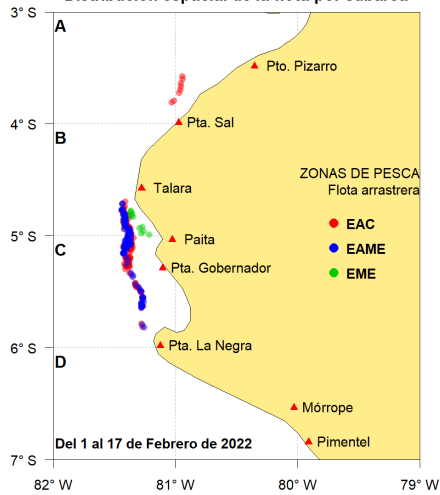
Distribución espacial de la flota por cabarca

3° S
4° S
5° S
6° S
7° S

A
B
C
D

Pto. Pizarro
Pta. Sal
Talara
Paita
Pta. Gobernador
Pta. La Negra
Mórrope
Pimentel

ZONAS DE PESCA
Flota arrastrera
EAC
EAME
EME

Del 1 al 17 de Febrero de 2022

82° W
81° W
80° W
79° W